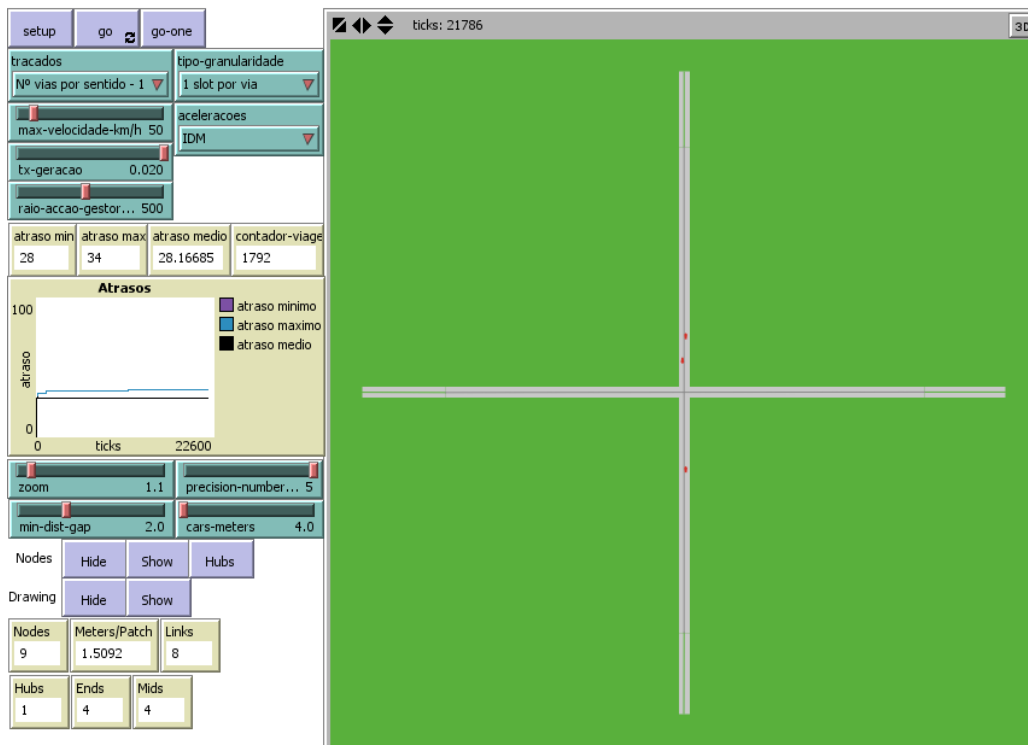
setup go go-one

tracados
Nº vias por sentido - 1

tipo-granularidade
1 slot por via

max-velocidade-km/h 50

aceleracoes
IDM

tx-geracao 0.020

raio-accao-gestor... 500

| atraso min | atraso max | atraso medio | contador-viage |
|---|---|---|---|
| 28 | 34 | 28.16685 | 1792 |

Atrasos
100
atraso
0
0 ticks 22600
atraso minimo
atraso maximo
atraso medio

zoom 1.1
precision-number... 5
min-dist-gap 2.0
cars-meters 4.0

Nodes Hide Show Hubs
Drawing Hide Show

| Nodes | Meters/Patch | Links |
|---|---|---|
| 9 | 1.5092 | 8 |

| Hubs | Ends | Mids |
|---|---|---|
| 1 | 4 | 4 |

ticks: 21786
3D